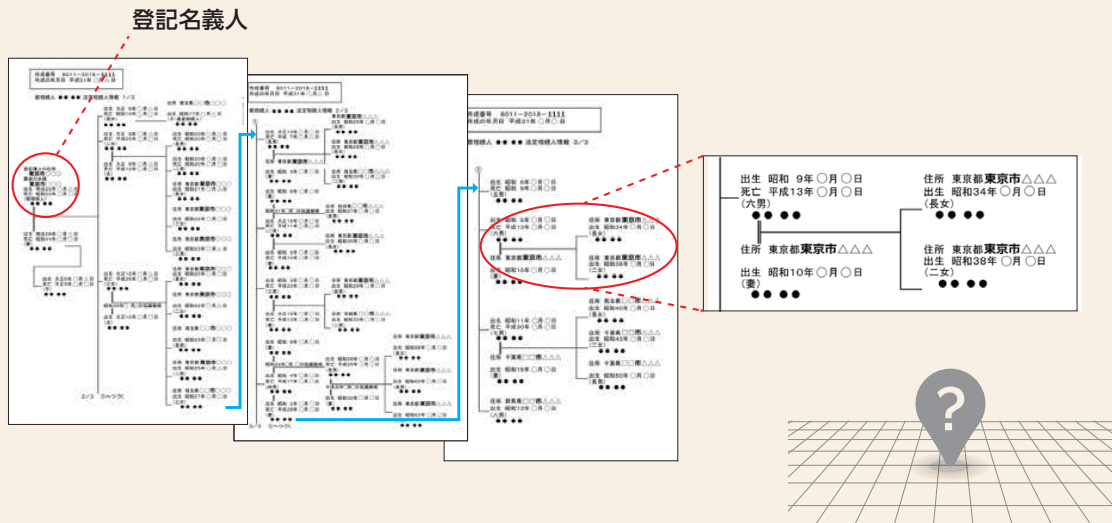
登記名義人

作成番号 8011−2018−1111
作成の年月日 平成31年○月△日

被相続人 ●● ●● 法定相続人情報 1/3

2/3 へつづく

作成番号 8011−2018−1111
作成の年月日 平成31年○月○日

被相続人 ●● ●● 法定相続人情報 2/3

3/3 へつづく

作成番号 8011−2018−1111
作成の年月日 平成31年○月○日

被相続人 ●● ●● 法定相続人情報 3/3

出生 昭和 9年○月○日
死亡 平成13年○月○日
(六男)
●● ●●

住所 東京都東京市△△△
出生 昭和10年○月○日
(妻)
●● ●●

住所 東京都東京市△△△
出生 昭和34年○月○日
(長女)
●● ●●

住所 東京都東京市△△△
出生 昭和38年○月○日
(二女)
●● ●●